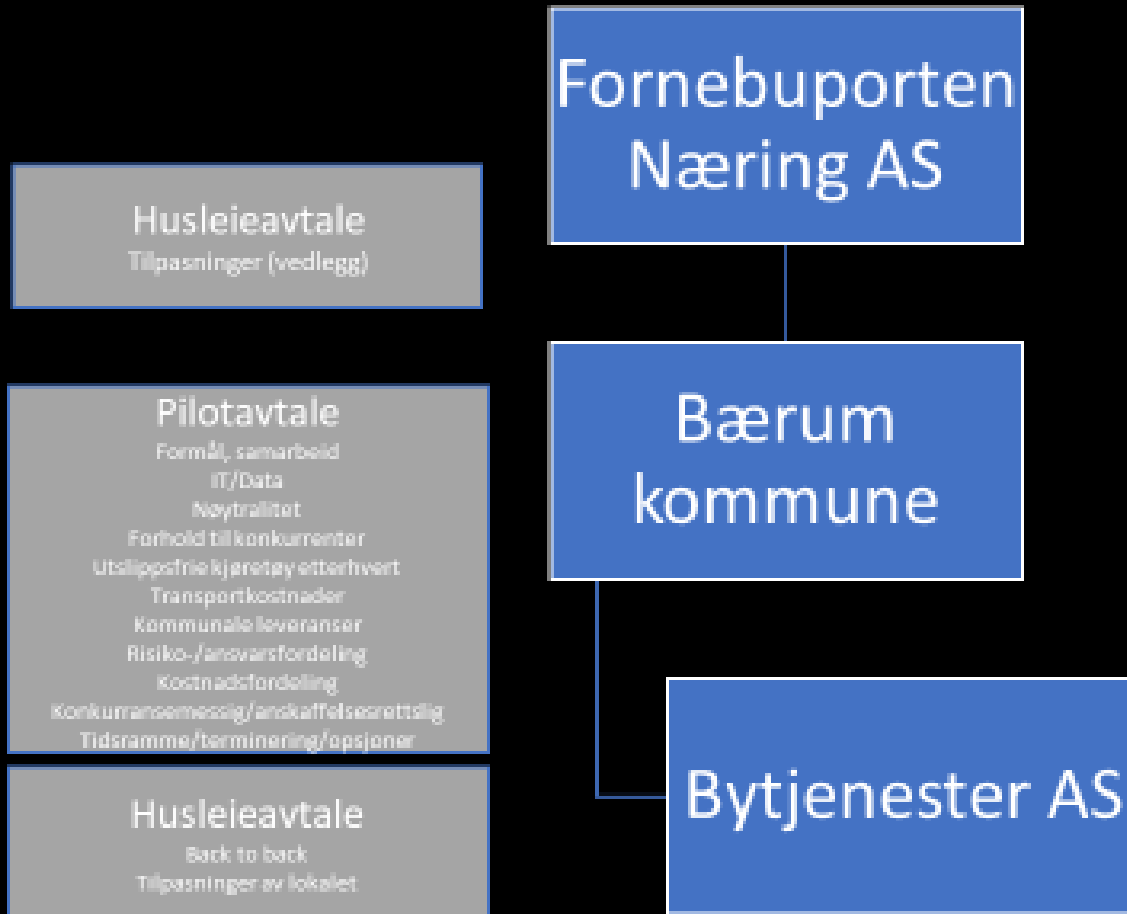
Husleieavtale
Tilpasninger (vedlegg)

Pilotavtale
Formål, samarbeid
IT/Data
Nøytralitet
Forhold til konkurrenter
Utslippsfrie kjøretøy etterhvert
Transportkostnader
Kommunale leveranser
Risiko-/ansvarsfordeling
Kostnadsfordeling
Konkurransemessig/anskaffelsesrettslig
Tidsramme/terminering/opsjoner

Husleieavtale
Back to back
Tilpasninger av lokalet

Fornebuporten Næring AS

Bærum kommune

Bytjenester AS